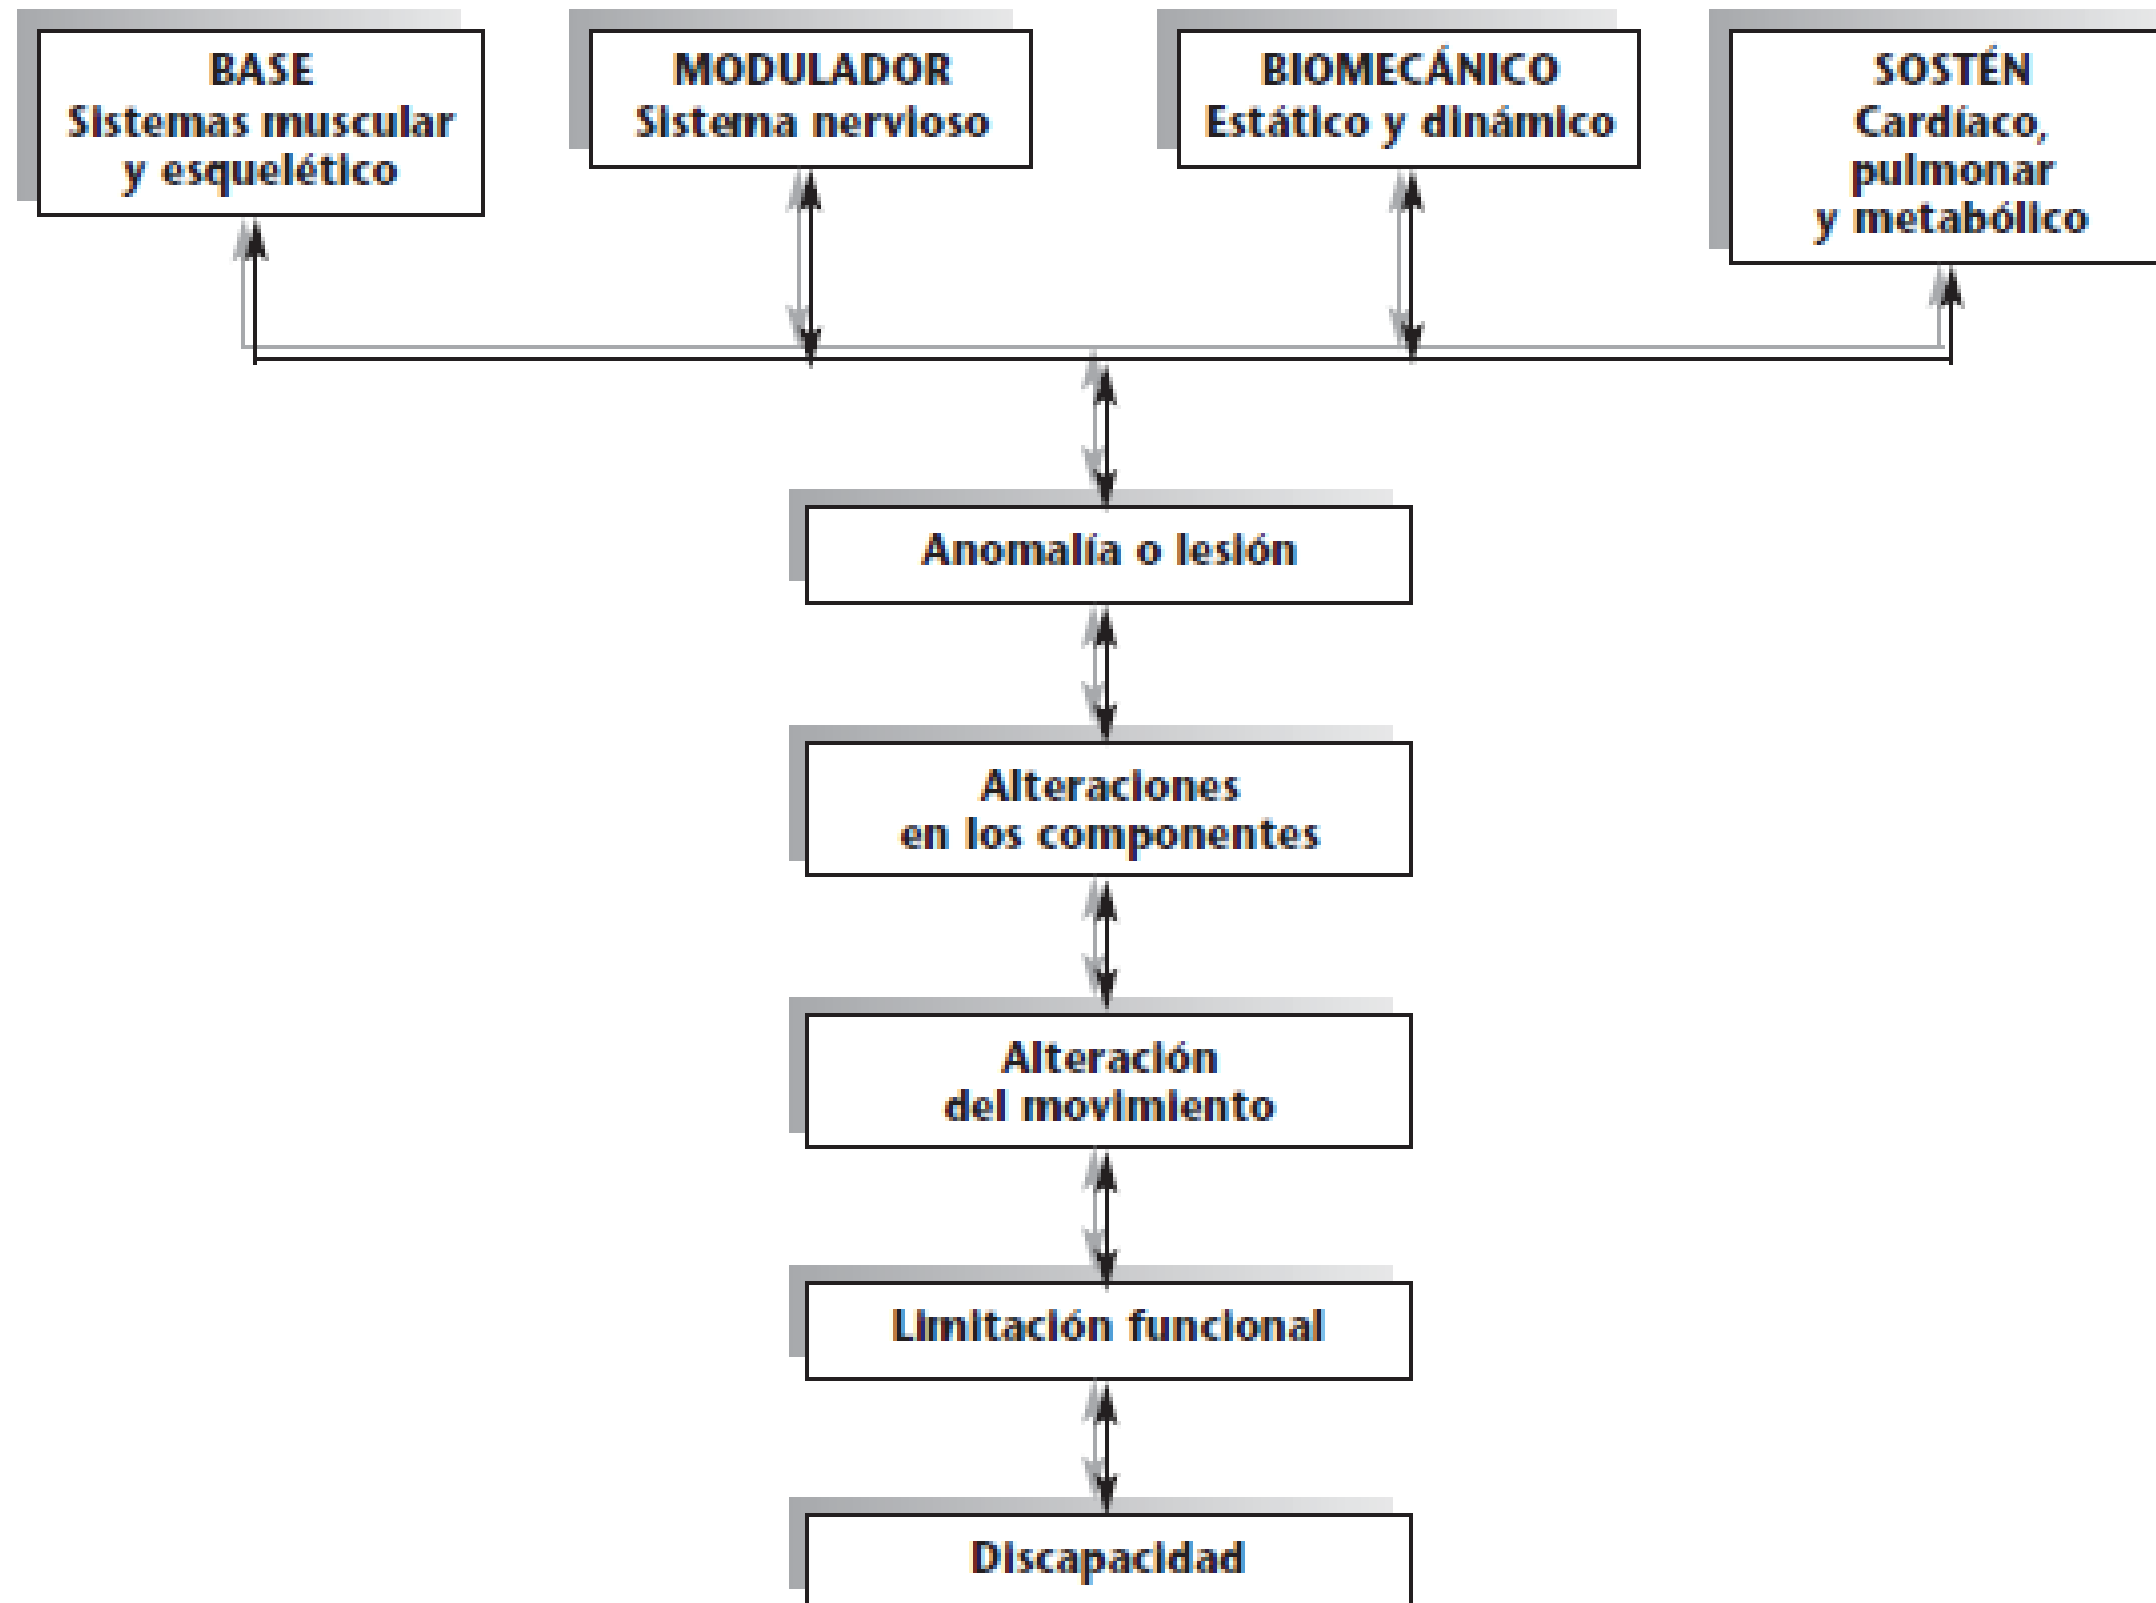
BASE
Sistemas muscular y esquelético

MODULADOR
Sistema nervioso

BIOMECÁNICO
Estático y dinámico

SOSTÉN
Cardíaco, pulmonar y metabólico

Anomalía o lesión

Alteraciones en los componentes

Alteración del movimiento

Limitación funcional

Discapacidad